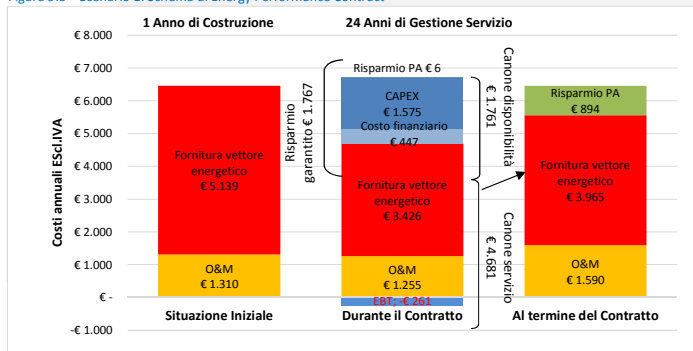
Figura 3.5 – Scenario di Schema di Energy Performance Contract

1 Anno di Costruzione

24 Anni di Gestione Servizio

Costi annuali Escl.IVA

€ 8.000
€ 7.000
€ 6.000
€ 5.000
€ 4.000
€ 3.000
€ 2.000
€ 1.000
€ -
-€ 1.000

Fornitura vettore energetico
€ 5.139

O&M
€ 1.310

Risparmio PA € 6

Risparmio garantito € 1.767

CAPEX
€ 1.575

Costo finanziario
€ 447

Fornitura vettore energetico
€ 3.426

O&M
€ 1.255

EBT; -€ 261

Canone disponibilità € 1.761

Canone servizio € 4.681

Risparmio PA
€ 894

Fornitura vettore energetico
€ 3.965

O&M
€ 1.590

Situazione Iniziale

Durante il Contratto

Al termine del Contratto